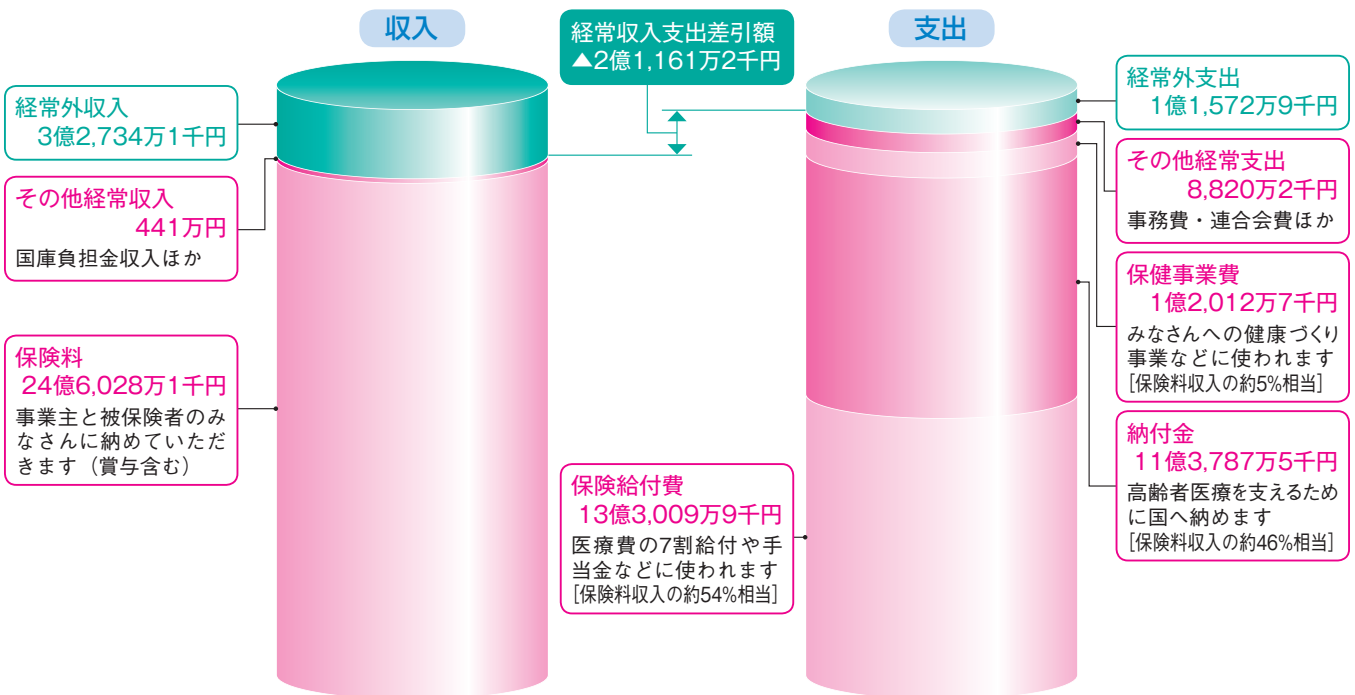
収入

経常収入支出差引額
▲2億1,161万2千円

支出

経常外収入
3億2,734万1千円

その他経常収入
441万円
国庫負担金収入ほか

保険料
24億6,028万1千円
事業主と被保険者のみなさんに納めていただきます（賞与含む）

経常外支出
1億1,572万9千円

その他経常支出
8,820万2千円
事務費・連合会費ほか

保健事業費
1億2,012万7千円
みなさんへの健康づくり事業などに使われます
[保険料収入の約5%相当]

納付金
11億3,787万5千円
高齢者医療を支えるために国へ納めます
[保険料収入の約46%相当]

保険給付費
13億3,009万9千円
医療費の7割給付や手当金などに使われます
[保険料収入の約54%相当]